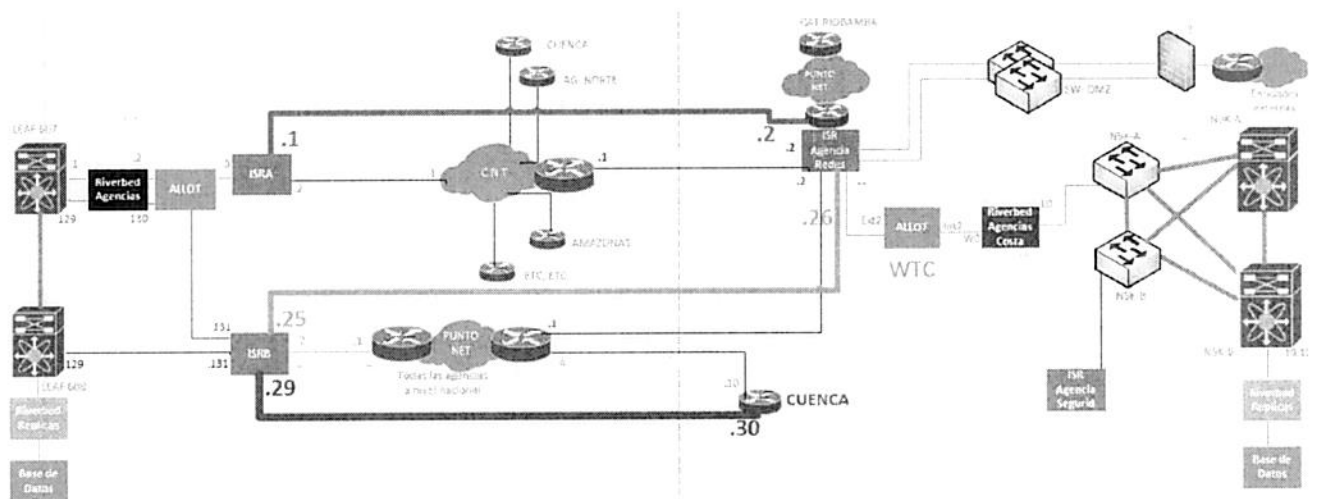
LEAF 007
.1
.2
Riverbed Agencias
ALLOT
129
130
.5
ISRA
.1
.2
CUENCA
AG. NORTE
CNT
.1
AMAZONAS
ETC. ETC.
RIOBAMBA
PUNTO NET
.2
.2
ISR Agencia Redus
.2
.26
Et2
ALLOT
Int2
Riverbed Agencias Costa
WTC
SW DMZ
Enlaces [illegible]
NSK-A
NSK-B
ISR Agencia Seguridad
Riverbed Replicas
Base de Datos
129
LEAF 008
Riverbed Replicas
Base de Datos
131
.131
.25
ISRB
.29
.1
PUNTO NET
Todas las agencias a nivel nacional
.1
.10
CUENCA
.30